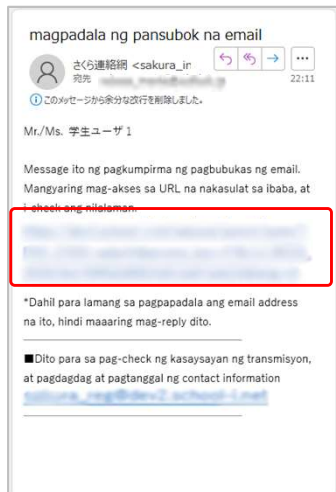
magpadala ng pansubok na email

さくら連絡網 <sakura_in
宛先 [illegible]
22:11

ⓘ このメッセージから余分な改行を削除しました。

Mr./Ms. 学生ユーザ 1

Message ito ng pagkumpirma ng pagbubukas ng email. Mangyaring mag-akses sa URL na nakasulat sa ibaba, at i-check ang nilalaman.

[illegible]

*Dahil para lamang sa pagpapadala ang email address na ito, hindi maaaring mag-reply dito.

■Dito para sa pag-check ng kasaysayan ng transmisyon, at pagdagdag at pagtanggal ng contact information
sakura_reg@dev2.school-i.net